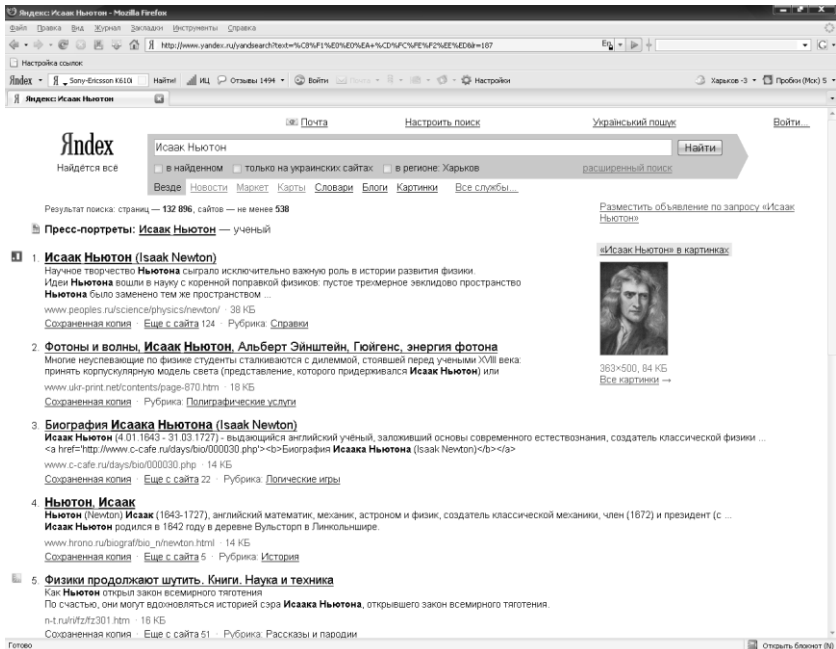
Яндекс: Исаак Ньютон - Mozilla Firefox

Файл Правка Вид Журнал Закладки Инструменты Справка

http://www.yandex.ru/yandsearch?text=%C8%F1%E0%E0%EA+%CD%FC%FE%F2%EE%ED&lr=187

Настройка ссылок

Яndex Sony-Ericsson K610i Найти! ИЦ Отзывы 1494 Войти Почта Настройки Харьков -3 Пробки (Мск) 5

Яндекс: Исаак Ньютон

Почта Настроить поиск Український пошук Войти

Яndex
Найдётся всё

Исаак Ньютон

Найти

в найденном только на украинских сайтах в регионе: Харьков расширенный поиск

Везде Новости Маркет Карты Словари Блоги Картинки Все службы...

Результат поиска: страниц — 132 896, сайтов — не менее 538

Разместить объявление по запросу «Исаак Ньютон»

Пресс-портреты: Исаак Ньютон — учёный

«Исаак Ньютон» в картинках

1. Исаак Ньютон (Isaak Newton)
Научное творчество Ньютона сыграло исключительно важную роль в истории развития физики. Идеи Ньютона вошли в науку с коренной поправкой физиков: пустое трехмерное эвклидово пространство Ньютона было заменено тем же пространством ...
www.peoples.ru/science/physics/newton/ · 38 КБ
Сохраненная копия · Еще с сайта 124 · Рубрика: Справки

2. Фотоны и волны, Исаак Ньютон, Альберт Эйнштейн, Гюйгенс, энергия фотона
Многие неуспевающие по физике студенты сталкиваются с дилеммой, стоявшей перед учеными XVIII века: принять корпускулярную модель света (представление, которого придерживался Исаак Ньютон) или
www.ukr-print.net/contents/page-870.htm · 18 КБ
Сохраненная копия · Рубрика: Полиграфические услуги

363×500, 84 КБ
Все картинки →

3. Биография Исаака Ньютона (Isaak Newton)
Исаак Ньютон (4.01.1643 - 31.03.1727) - выдающийся английский учёный, заложивший основы современного естествознания, создатель классической физики ...
<a href='http://www.c-cafe.ru/days/bio/000030.php'><b>Биография Исаака Ньютона (Isaak Newton)</b></a>
www.c-cafe.ru/days/bio/000030.php · 14 КБ
Сохраненная копия · Еще с сайта 22 · Рубрика: Логические игры

4. Ньютон, Исаак
Ньютон (Newton) Исаак (1643-1727), английский математик, механик, астроном и физик, создатель классической механики, член (1672) и президент (с ...
Исаак Ньютон родился в 1642 году в деревне Вульсторп в Линкольншире.
www.hrono.ru/biograf/bio_n/newton.html · 14 КБ
Сохраненная копия · Еще с сайта 5 · Рубрика: История

5. Физики продолжают шутить. Книги. Наука и техника
Как Ньютон открыл закон всемирного тяготения
По счастью, они могут вдохновляться историей сэра Исаака Ньютона, открывшего закон всемирного тяготения.
n-t.ru/ri/fz/fz301.htm · 16 КБ
Сохраненная копия · Еще с сайта 51 · Рубрика: Рассказы и пародии

Готово

Открыть блокнот (N)